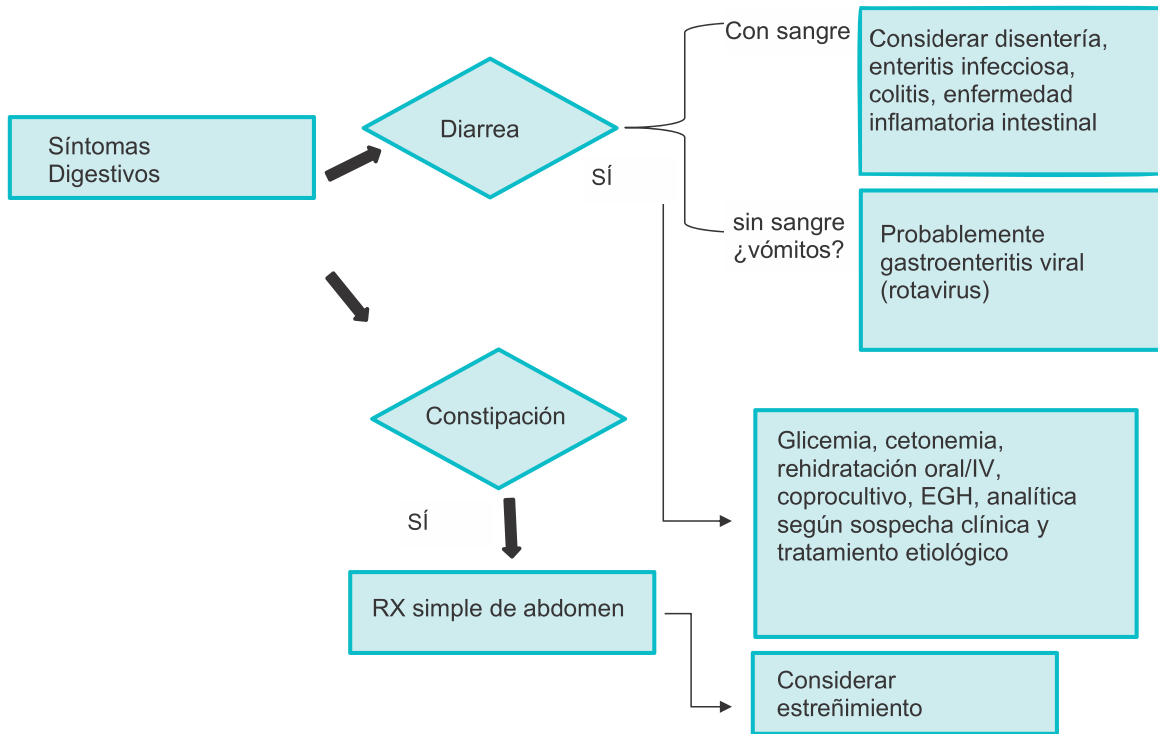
Síntomas Digestivos

Diarrea

Con sangre

Considerar disentería, enteritis infecciosa, colitis, enfermedad inflamatoria intestinal

SÍ

sin sangre ¿vómitos?

Probablemente gastroenteritis viral (rotavirus)

Constipación

SÍ

RX simple de abdomen

Glicemia, cetonemia, rehidratación oral/IV, coprocultivo, EGH, analítica según sospecha clínica y tratamiento etiológico

Considerar estreñimiento